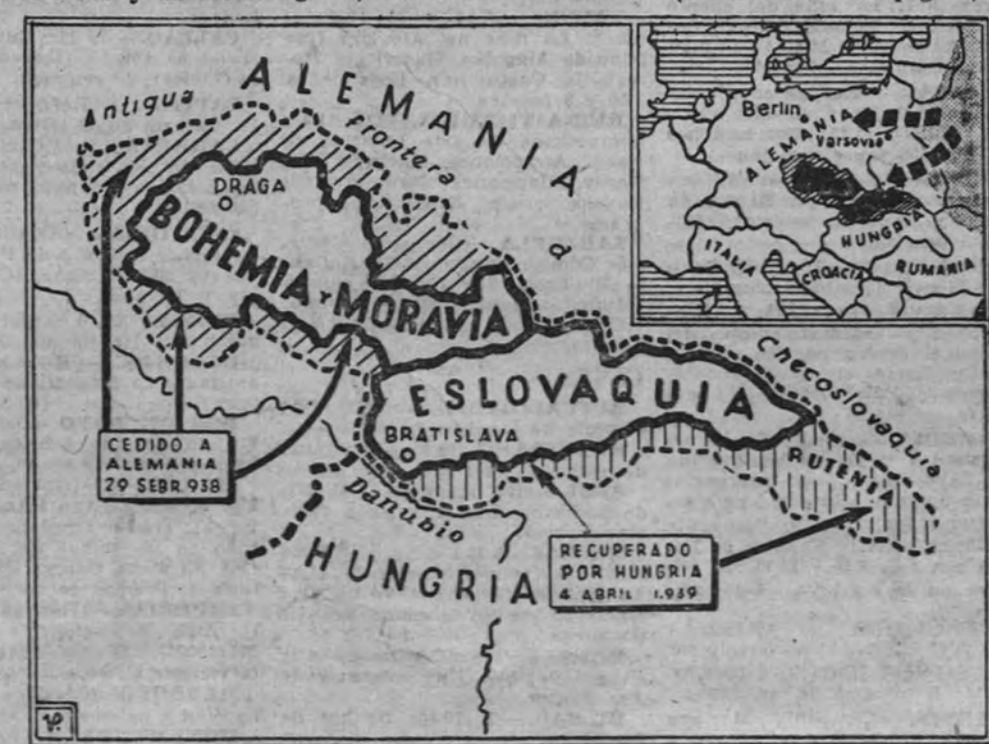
ALEMANIA

Antigua frontera de Checoslovaquia

PRAGA

BOHEMIA y MORAVIA

ESLOVAQUIA

BRATISLAVA

RUTENIA

CEDIDO A ALEMANIA 29 SEBR. 938

Danubio

HUNGRIA

RECUPERADO POR HUNGRIA 4 ABRIL 1.939

Berlin

ALEMANIA

Varsovia

HUNGRIA

ITALIA

CROACIA

RUMANIA